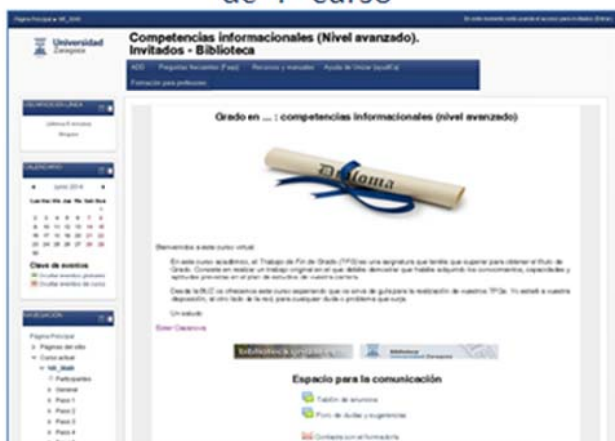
de 4º curso

Página Principal ► MI_3640

Universidad Zaragoza

Competencias informacionales (Nivel avanzado). Invitados - Biblioteca

ADD | Preguntas frecuentes (Faqs) | Recursos y manuales | Ayuda de Unizar (ayudICa) | Formación para profesores

USUARIOS EN LÍNEA

CALENDARIO

junio 2014

Lun Mar Mié Jue Vie Sáb Dom

Clave de eventos

NAVEGACIÓN

Página Principal
Páginas del sitio
Curso actual
MI_3640
Participantes
General
Paso 1
Paso 2
Paso 3
Paso 4

Grado en ... : competencias informacionales (nivel avanzado)

Diploma

Bienvenidos a este curso virtual

En este curso académico, el Trabajo de Fin de Grado (TFG) es una asignatura que tenéis que superar para obtener el título de Grado. Consiste en realizar un trabajo original en el que debéis demostrar que habéis adquirido los conocimientos, capacidades y aptitudes previstas en el plan de estudios de vuestro Grado.

Desde la BUZ os ofrecemos este curso esperando que os sirva de guía para la realización de vuestros TFGs. Yo estaré a vuestra disposición, al otro lado de la red, para cualquier duda o problema que surja.

Un saludo

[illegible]

Biblioteca

Espacio para la comunicación

Tablón de anuncios

Foro de dudas y sugerencias

Contacta con el formador/a